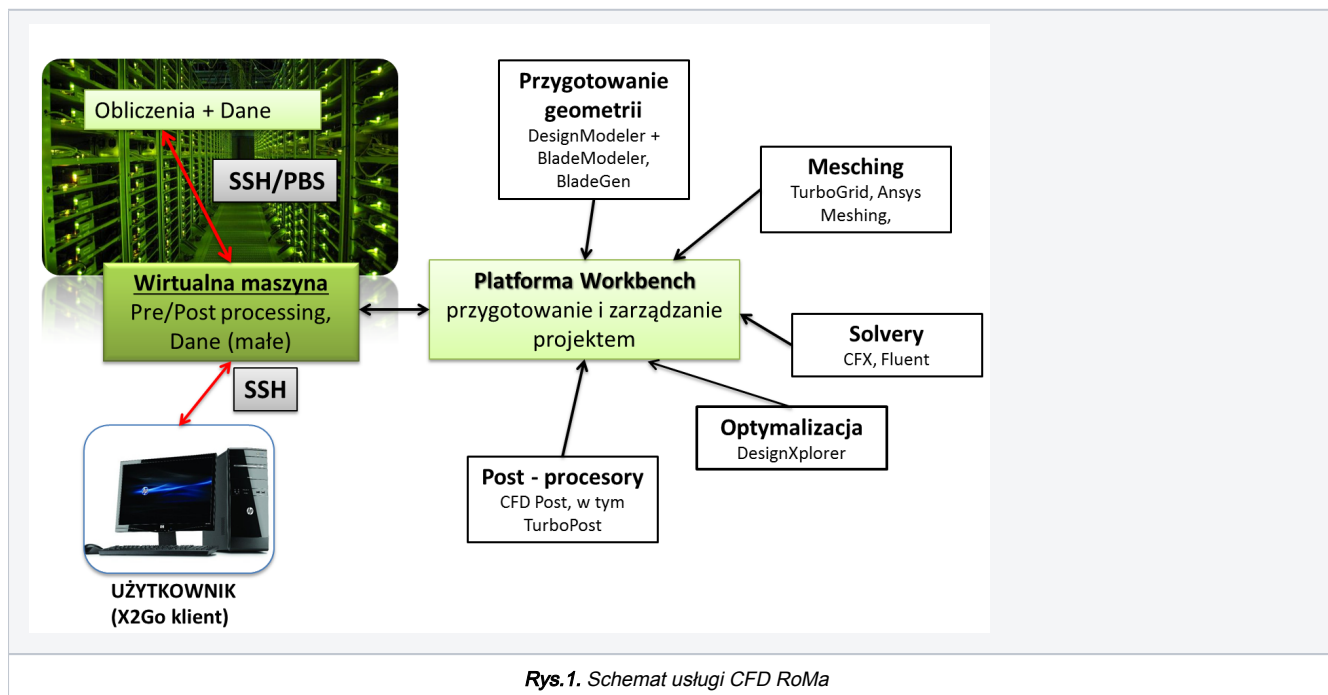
Obliczenia + Dane

SSH/PBS

Wirtualna maszyna
Pre/Post processing, Dane (małe)

SSH

UŻYTKOWNIK
(X2Go klient)

Przygotowanie geometrii
DesignModeler + BladeModeler, BladeGen

Mesching
TurboGrid, Ansys Meshing,

Platforma Workbench
przygotowanie i zarządzanie projektem

Solvery
CFX, Fluent

Optymalizacja
DesignXplorer

Post - procesory
CFD Post, w tym TurboPost

Rys.1. Schemat usługi CFD RoMa